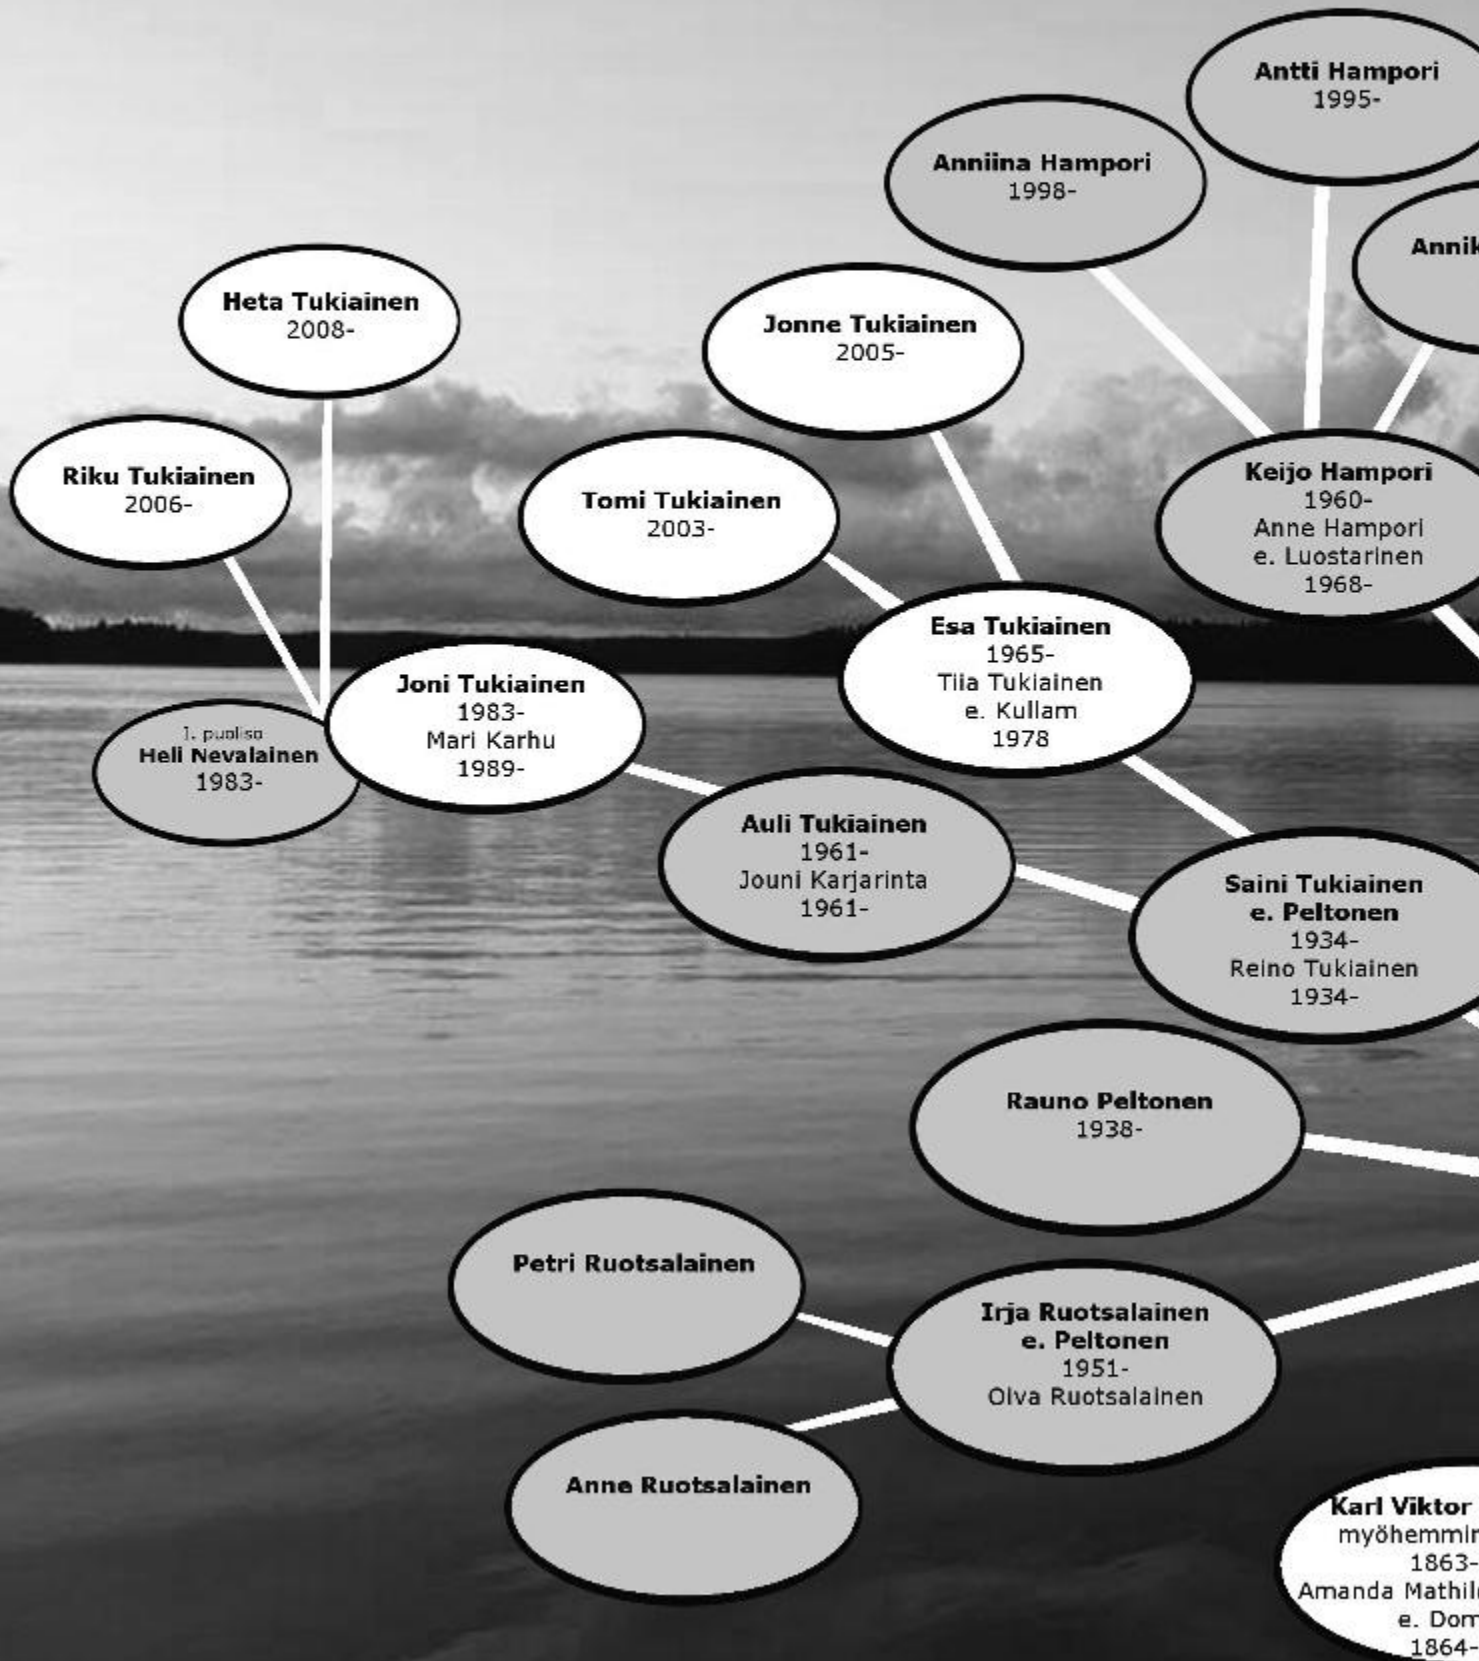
Antti Hampori
1995-

Anniina Hampori
1998-

Annik

Heta Tukiainen
2008-

Jonne Tukiainen
2005-

Riku Tukiainen
2006-

Tomi Tukiainen
2003-

Keijo Hampori
1960-
Anne Hampori
e. Luostarinen
1968-

Esa Tukiainen
1965-
Tiia Tukiainen
e. Kullam
1978

Joni Tukiainen
1983-
Mari Karhu
1989-

1. puoliso
Heli Nevalainen
1983-

Auli Tukiainen
1961-
Jouni Karjarinta
1961-

Saini Tukiainen
e. Peltonen
1934-
Reino Tukiainen
1934-

Rauno Peltonen
1938-

Petri Ruotsalainen

Irja Ruotsalainen
e. Peltonen
1951-
Olva Ruotsalainen

Anne Ruotsalainen

Karl Viktor
myöhemmin
1863-
Amanda Mathil
e. Dom
1864-